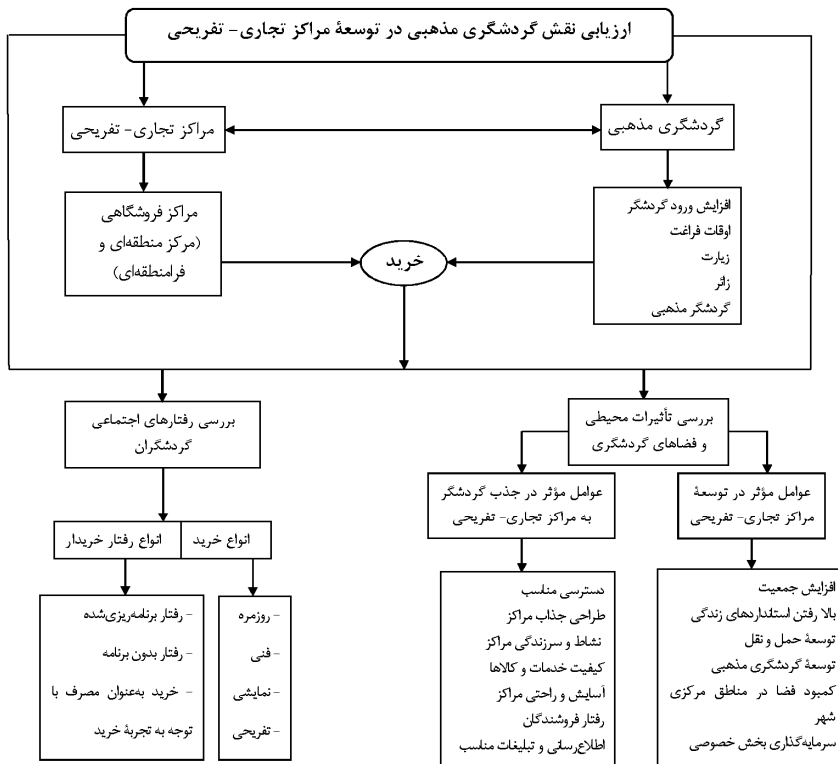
ارزیابی نقش گردشگری مذهبی در توسعهٔ مراکز تجاری- تفریحی

گردشگری مذهبی

مراکز تجاری- تفریحی

افزایش ورود گردشگر
اوقات فراغت
زیارت
زائر
گردشگر مذهبی

خرید

مراکز فروشگاهی (مرکز منطقه‌ای و فرامنطقه‌ای)

بررسی تأثیرات محیطی و فضاهای گردشگری

بررسی رفتارهای اجتماعی گردشگران

عوامل مؤثر در توسعهٔ مراکز تجاری- تفریحی

عوامل مؤثر در جذب گردشگر به مراکز تجاری- تفریحی

انواع خرید

انواع رفتار خریدار

افزایش جمعیت
بالا رفتن استانداردهای زندگی
توسعهٔ حمل و نقل
توسعهٔ گردشگری مذهبی
کمبود فضا در مناطق مرکزی شهر
سرمایه‌گذاری بخش خصوصی

دسترسی مناسب
طراحی جذاب مراکز
نشاط و سرزندگی مراکز
کیفیت خدمات و کالاها
آسایش و راحتی مراکز
رفتار فروشندگان
اطلاع‌رسانی و تبلیغات مناسب

- روزمره
- فنی
- نمایشی
- تفریحی

- رفتار برنامه‌ریزی‌شده
- رفتار بدون برنامه
- خرید به‌عنوان مصرف با توجه به تجربهٔ خرید